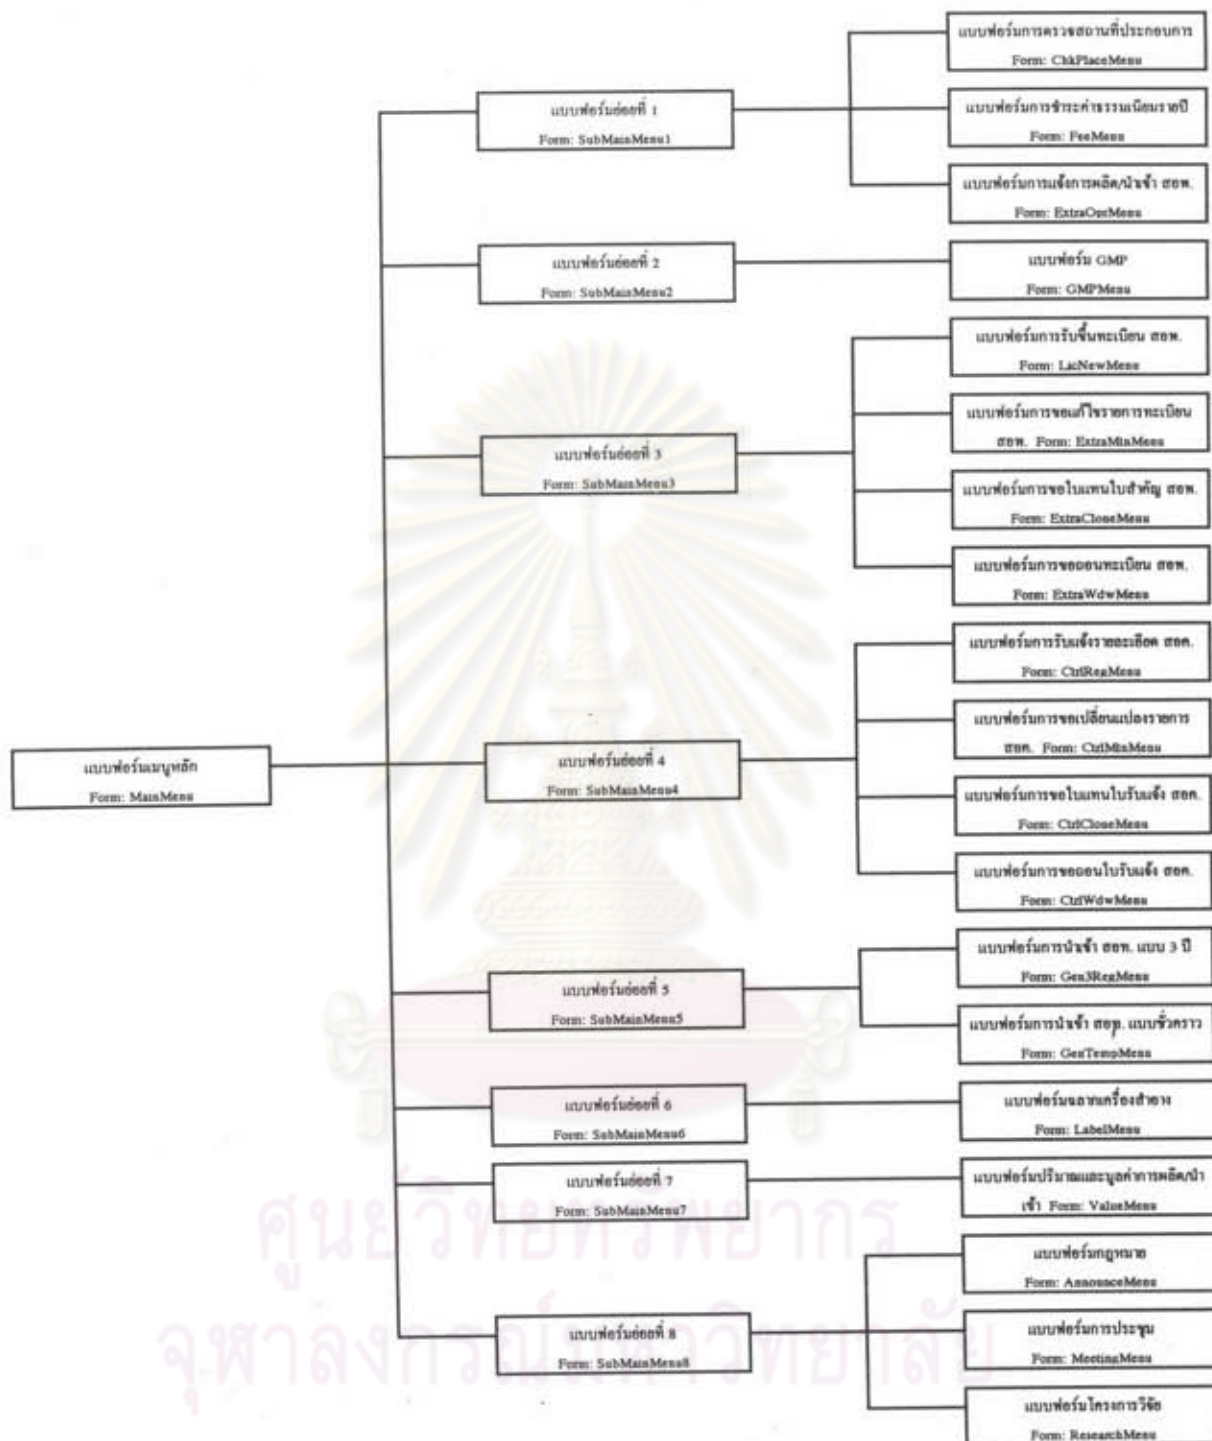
แบบฟอร์มเมนูหลัก
Form: MainMenu

แบบฟอร์มย่อยที่ 1
Form: SubMainMenu1

แบบฟอร์มการตรวจสถานที่ประกอบการ
Form: ChkPlaceMenu

แบบฟอร์มการชำระค่าธรรมเนียมรายปี
Form: FeeMenu

แบบฟอร์มการแจ้งการผลิต/นำเข้า สอพ.
Form: ExtraOerMenu

แบบฟอร์มย่อยที่ 2
Form: SubMainMenu2

แบบฟอร์ม GMP
Form: GMPMenu

แบบฟอร์มย่อยที่ 3
Form: SubMainMenu3

แบบฟอร์มการรับขึ้นทะเบียน สอพ.
Form: LicNewMenu

แบบฟอร์มการขอแก้ไขรายการทะเบียน สอพ. Form: ExtraMinMenu

แบบฟอร์มการขอใบแทนใบสำคัญ สอพ.
Form: ExtraCloseMenu

แบบฟอร์มการขอถอนทะเบียน สอพ.
Form: ExtraWdwMenu

แบบฟอร์มย่อยที่ 4
Form: SubMainMenu4

แบบฟอร์มการรับแจ้งรายละเอียด สอค.
Form: CtrlRegMenu

แบบฟอร์มการขอเปลี่ยนแปลงรายการ สอค. Form: CtrlMinMenu

แบบฟอร์มการขอใบแทนใบรับแจ้ง สอค.
Form: CtrlCloseMenu

แบบฟอร์มการขอถอนใบรับแจ้ง สอค.
Form: CtrlWdwMenu

แบบฟอร์มย่อยที่ 5
Form: SubMainMenu5

แบบฟอร์มการนำเข้า สอพ. แบบ 3 ปี
Form: Gen3RegMenu

แบบฟอร์มการนำเข้า สอพ. แบบชั่วคราว
Form: GenTempMenu

แบบฟอร์มย่อยที่ 6
Form: SubMainMenu6

แบบฟอร์มฉลากเครื่องสำอาง
Form: LabelMenu

แบบฟอร์มย่อยที่ 7
Form: SubMainMenu7

แบบฟอร์มปริมาณและมูลค่าการผลิต/นำเข้า Form: ValueMenu

แบบฟอร์มย่อยที่ 8
Form: SubMainMenu8

แบบฟอร์มกฎหมาย
Form: AnnounceMenu

แบบฟอร์มการประชุม
Form: MeetingMenu

แบบฟอร์มโครงการวิจัย
Form: ResearchMenu

ศูนย์วิทยทรัพยากร
จุฬาลงกรณ์มหาวิทยาลัย